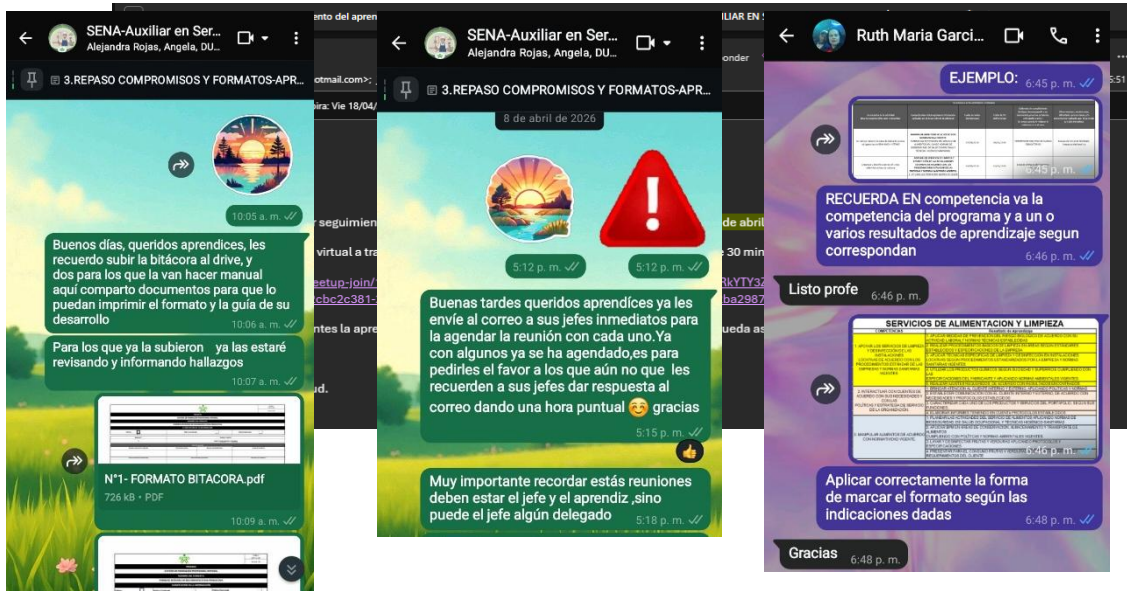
SENA-Auxiliar en Ser...
Alejandra Rojas, Angela, DU...

3.REPASO COMPROMISOS Y FORMATOS-APR...

10:05 a. m.

Buenos días, queridos aprendices, les recuerdo subir la bitácora al drive, y dos para los que la van hacer manual aquí comparto documentos para que lo puedan imprimir el formato y la guía de su desarrollo
10:06 a. m.

Para los que ya la subieron ya las estaré revisando y informando hallazgos
10:07 a. m.

N°1- FORMATO BITACORA.pdf
726 kB • PDF
10:09 a. m.

SENA-Auxiliar en Ser...
Alejandra Rojas, Angela, DU...

3.REPASO COMPROMISOS Y FORMATOS-APR...

8 de abril de 2026

5:12 p. m.
5:12 p. m.

Buenas tardes queridos aprendíces ya les envíe al correo a sus jefes inmediatos para la agendar la reunión con cada uno.Ya con algunos ya se ha agendado,es para pedirles el favor a los que aún no que les recuerden a sus jefes dar respuesta al correo dando una hora puntual ☺️ gracias
5:15 p. m.

Muy importante recordar estás reuniones deben estar el jefe y el aprendiz ,sino puede el jefe algún delegado
5:18 p. m.

Ruth Maria Garci...

EJEMPLO:
6:45 p. m.

6:45 p. m.

RECUERDA EN competencia va la competencia del programa y a un o varios resultados de aprendizaje segun correspondan
6:46 p. m.

Listo profe
6:46 p. m.

SERVICIOS DE ALIMENTACION Y LIMPIEZA
6:46 p. m.

Aplicar correctamente la forma de marcar el formato según las indicaciones dadas
6:48 p. m.

Gracias
6:48 p. m.